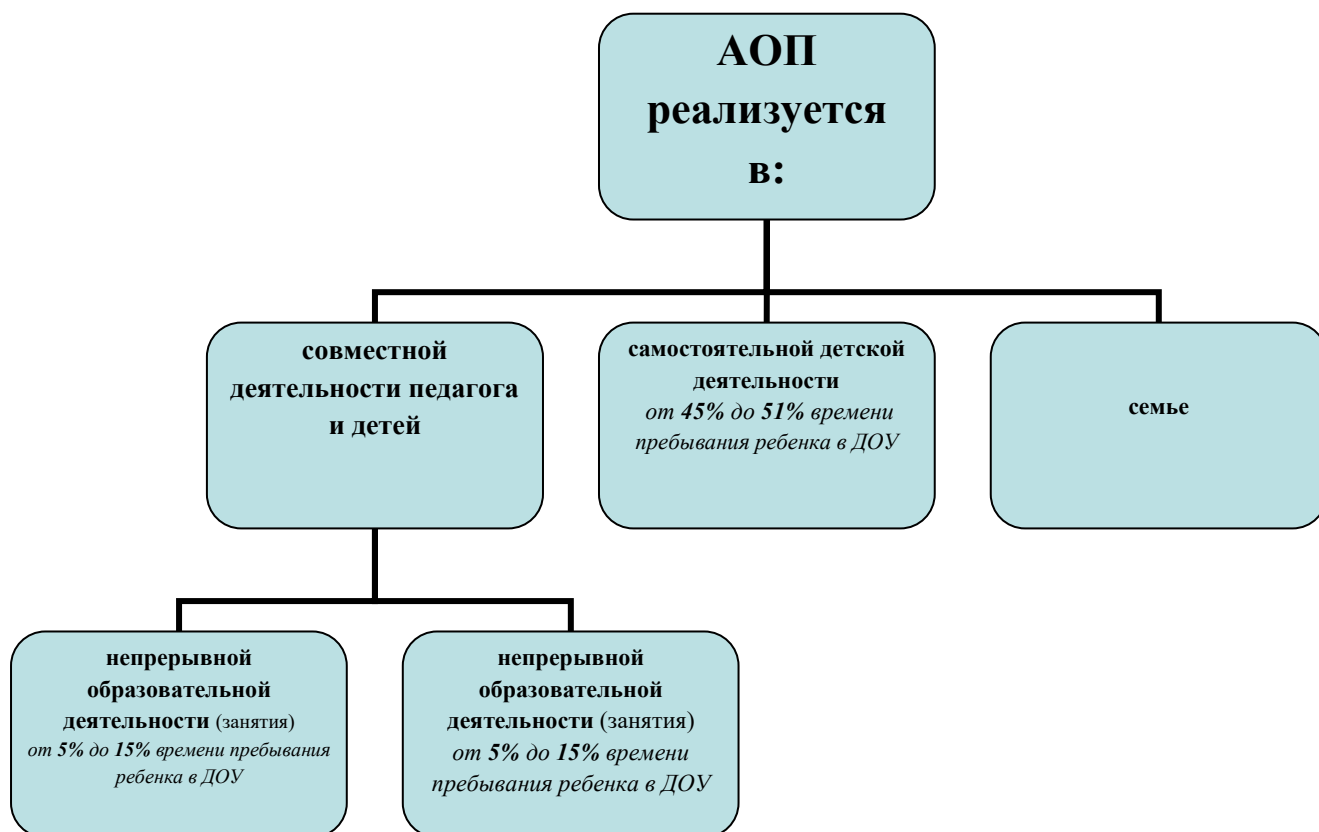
АОП реализуется в:

совместной деятельности педагога и детей

самостоятельной детской деятельности
*от 45% до 51% времени пребывания ребенка в ДОУ*

семье

непрерывной образовательной деятельности (занятия)
*от 5% до 15% времени пребывания ребенка в ДОУ*

непрерывной образовательной деятельности (занятия)
*от 5% до 15% времени пребывания ребенка в ДОУ*